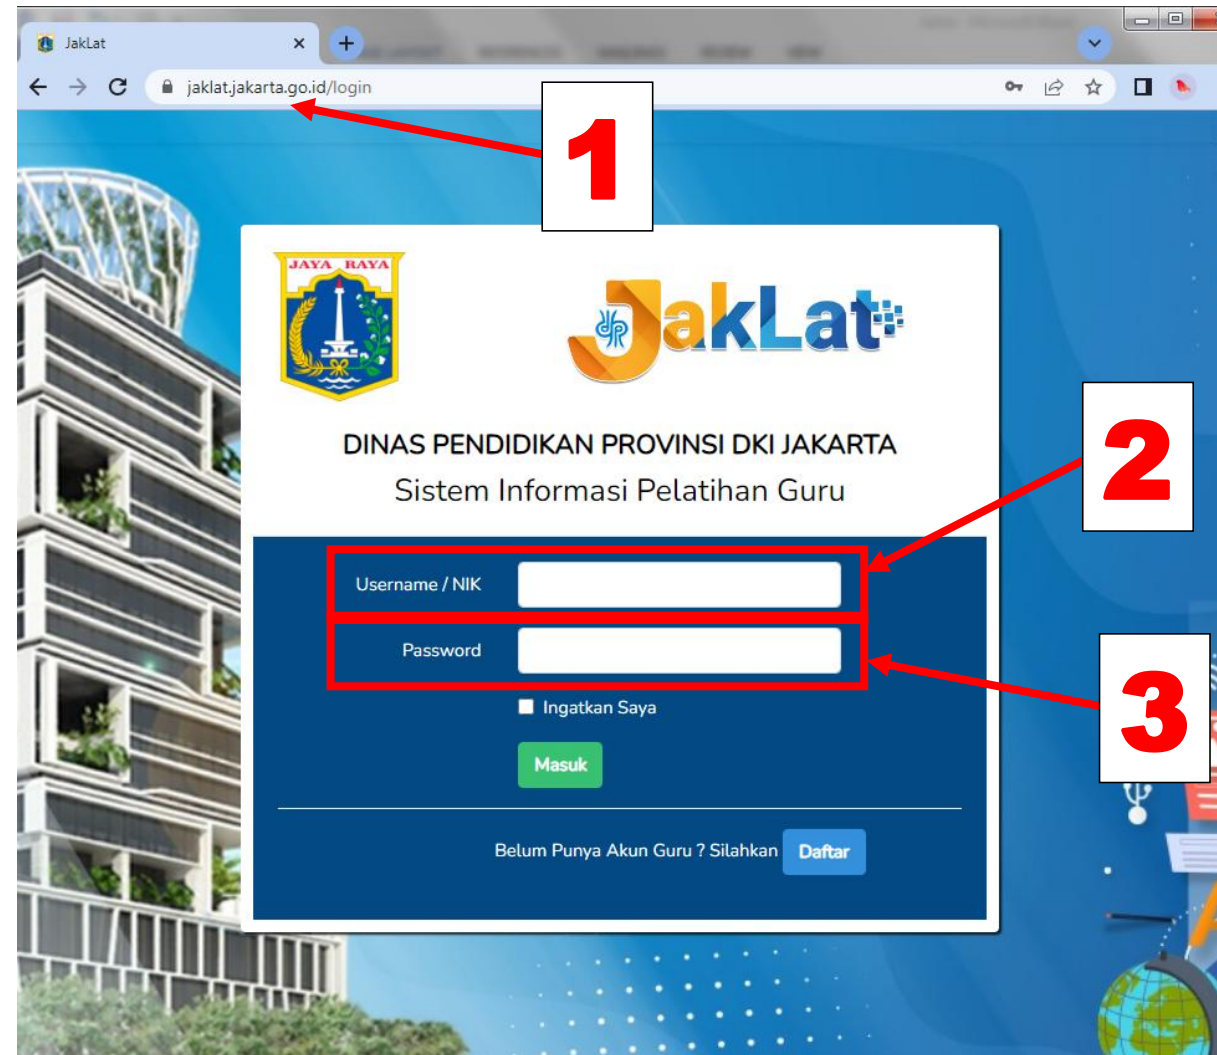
JakLat

jaklat.jakarta.go.id/login

1

JAYA RAYA

JakLat

DINAS PENDIDIKAN PROVINSI DKI JAKARTA
Sistem Informasi Pelatihan Guru

2

Username / NIK

Password

3

Ingatkan Saya

Masuk

Belum Punya Akun Guru ? Silahkan Daftar